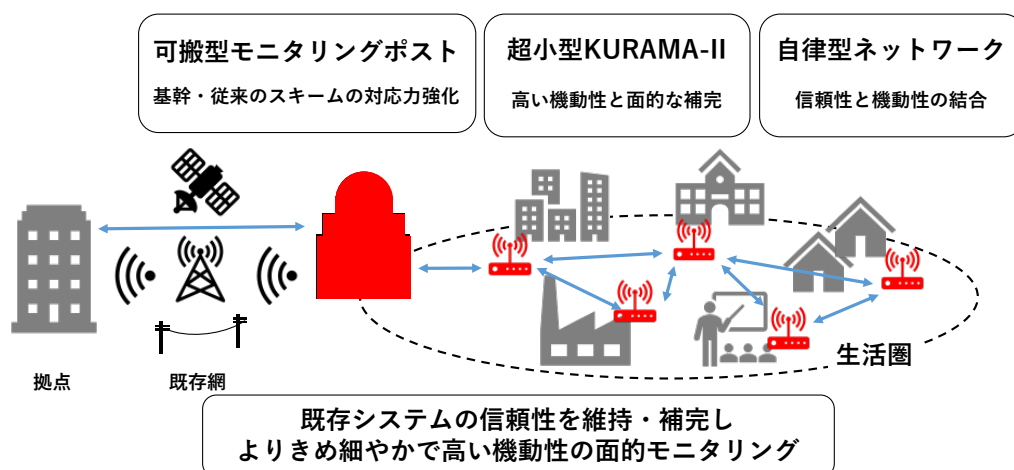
可搬型モニタリングポスト

基幹・従来のスキームの対応力強化

超小型KURAMA-II

高い機動性と面的な補完

自律型ネットワーク

信頼性と機動性の結合

拠点

既存網

生活圏

既存システムの信頼性を維持・補完し
よりきめ細やかで高い機動性の面的モニタリング